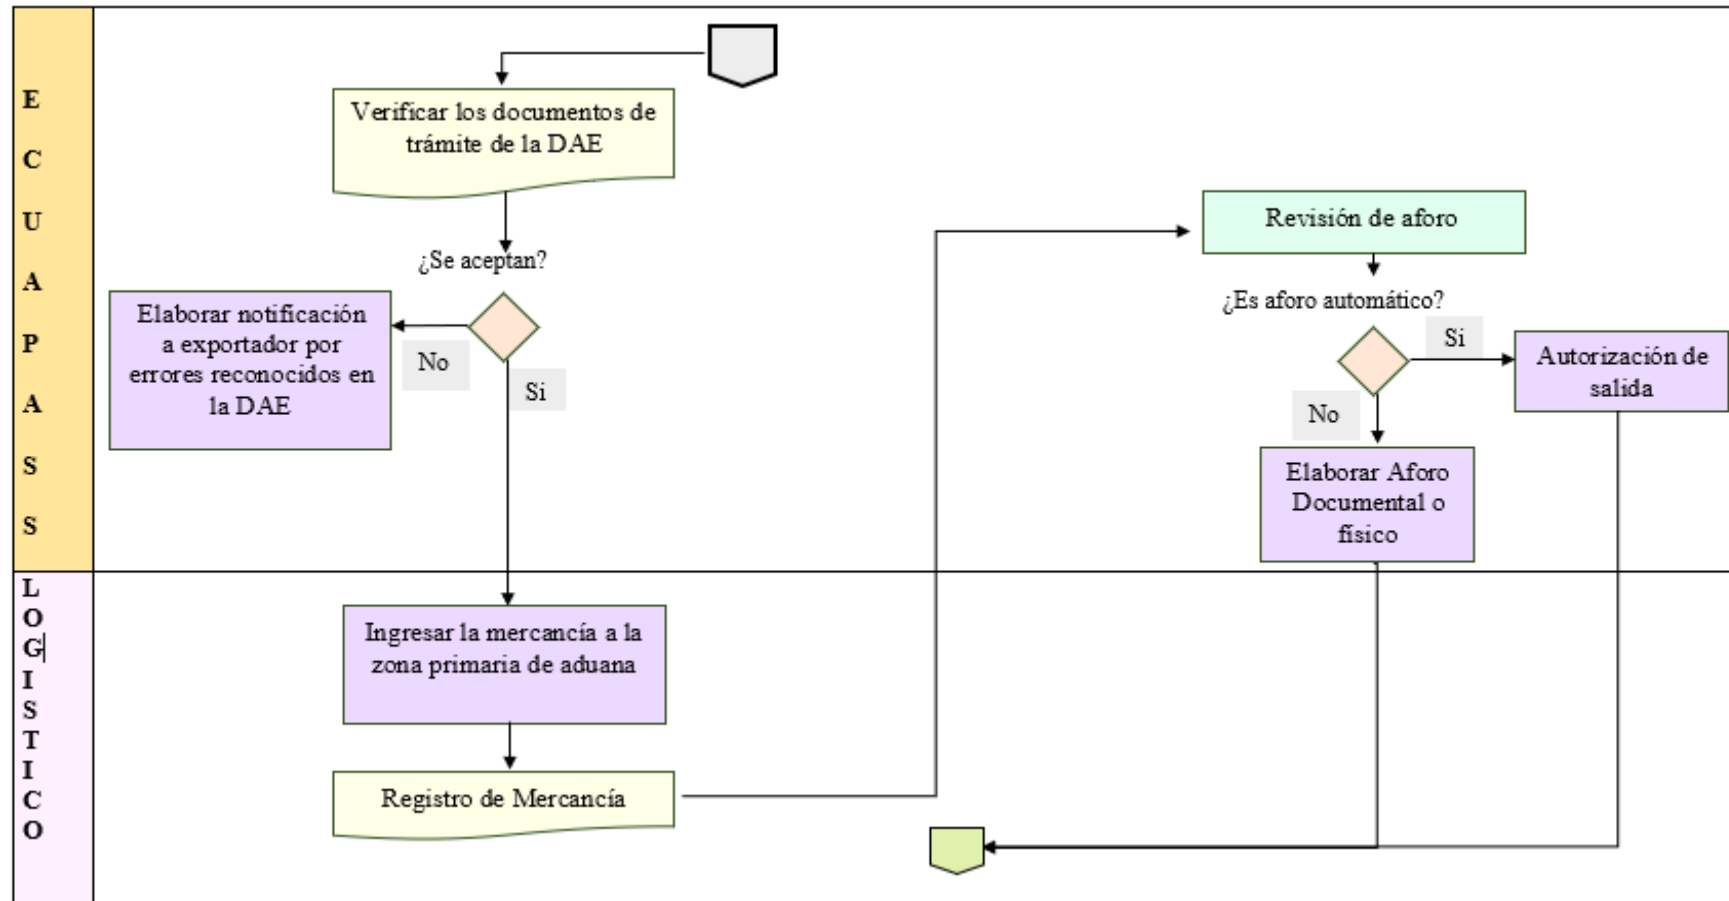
E
C
U
A
P
A
S
S

Verificar los documentos de trámite de la DAE

¿Se aceptan?

Elaborar notificación a exportador por errores reconocidos en la DAE

No

Si

Revisión de aforo

¿Es aforo automático?

Si

Autorización de salida

No

Elaborar Aforo Documental o físico

L
O
G
I
S
T
I
C
O

Ingresar la mercancía a la zona primaria de aduana

Registro de Mercancía